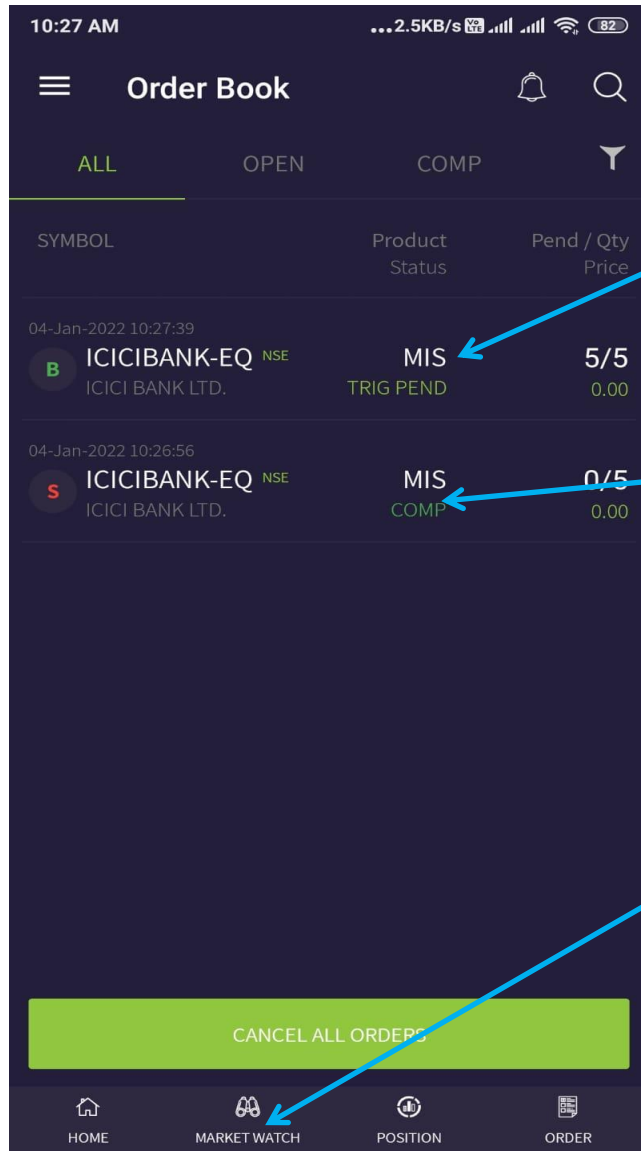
10:27 AM ...2.5KB/s 82

Order Book

ALL OPEN COMP

SYMBOL Product Status Pend / Qty Price

04-Jan-2022 10:27:39
B ICICIBANK-EQ NSE
ICICI BANK LTD.
MIS
TRIG PEND
5/5
0.00

04-Jan-2022 10:26:56
S ICICIBANK-EQ NSE
ICICI BANK LTD.
MIS
COMP
0/5
0.00

CANCEL ALL ORDERS

HOME MARKET WATCH POSITION ORDER